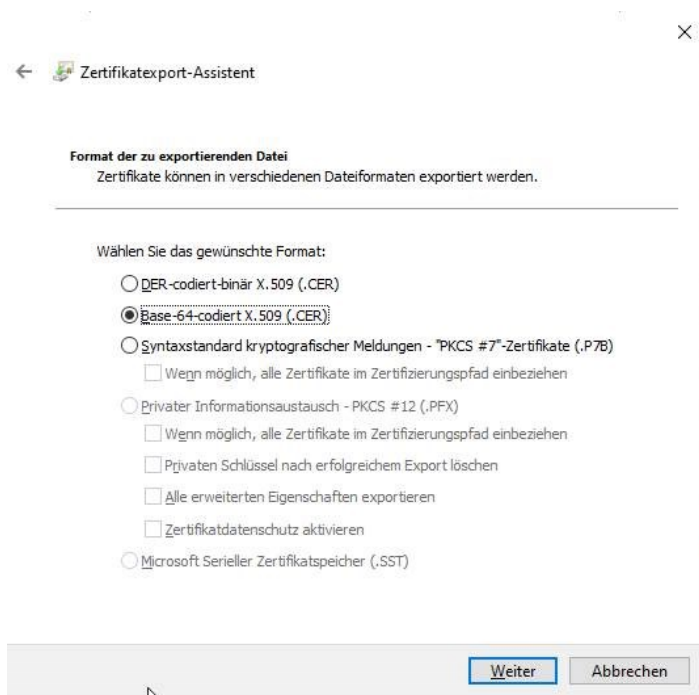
×

Zertifikatexport-Assistent

Format der zu exportierenden Datei
Zertifikate können in verschiedenen Dateiformaten exportiert werden.

Wählen Sie das gewünschte Format:

DER-codiert-binär X.509 (.CER)

Base-64-codiert X.509 (.CER)

Syntaxstandard kryptografischer Meldungen - "PKCS #7"-Zertifikate (.P7B)

Wenn möglich, alle Zertifikate im Zertifizierungspfad einbeziehen

Privater Informationsaustausch - PKCS #12 (.PFX)

Wenn möglich, alle Zertifikate im Zertifizierungspfad einbeziehen

Privaten Schlüssel nach erfolgreichem Export löschen

Alle erweiterten Eigenschaften exportieren

Zertifikatdatenschutz aktivieren

Microsoft Serieller Zertifikatspeicher (.SST)

Weiter Abbrechen